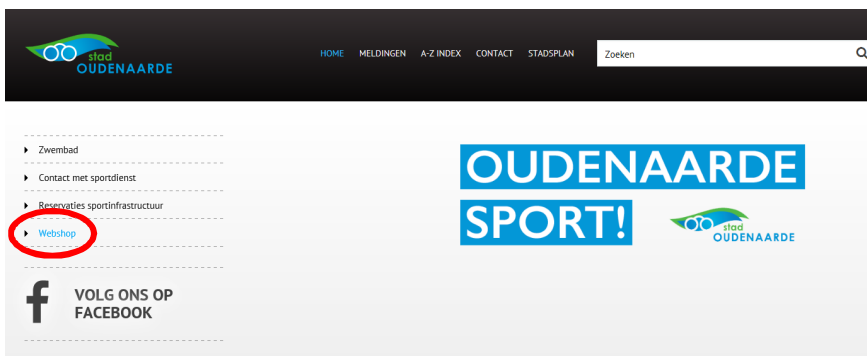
stad OUDENAARDE

HOME MELDINGEN A-Z INDEX CONTACT STADSPLAN

Zoeken

Zwembad

Contact met sportdienst

Reservaties sportinfrastructuur

Webshop

f VOLG ONS OP FACEBOOK

OUDENAARDE SPORT!

stad OUDENAARDE